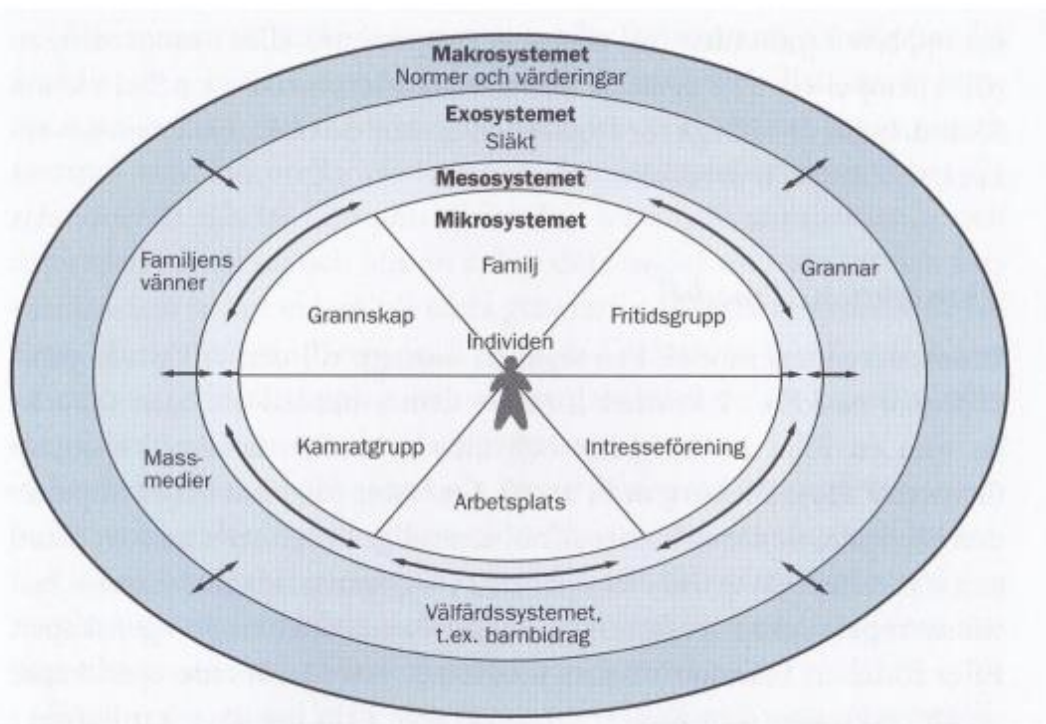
Makrosystemet
Normer och värderingar

Exosystemet
Släkt

Mesosystemet

Mikrosystemet

Familjens vänner

Grannar

Familj

Grannskap

Fritidsgrupp

Individen

Kamratgrupp

Intresseförening

Massmedier

Arbetsplats

Välfärdssystemet, t.ex. barnbidrag